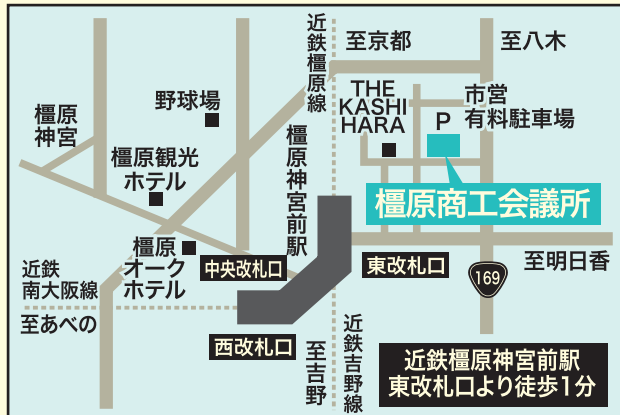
近鉄橿原線

至京都

至八木

橿原神宮

野球場

THE KASHIHARA

P

市営有料駐車場

橿原観光ホテル

橿原神宮前駅

橿原商工会議所

橿原オークホテル

中央改札口

東改札口

169

至明日香

近鉄南大阪線

至あべの

西改札口

至吉野

近鉄吉野線

近鉄橿原神宮前駅
東改札口より徒歩1分